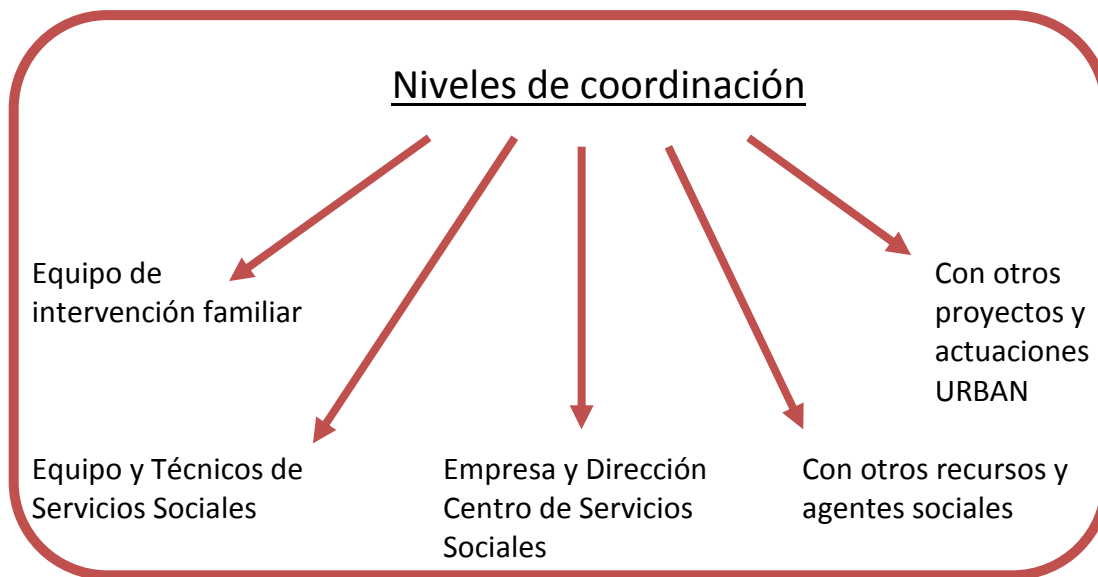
Niveles de coordinación

Equipo de intervención familiar

Con otros proyectos y actuaciones URBAN

Equipo y Técnicos de Servicios Sociales

Empresa y Dirección Centro de Servicios Sociales

Con otros recursos y agentes sociales